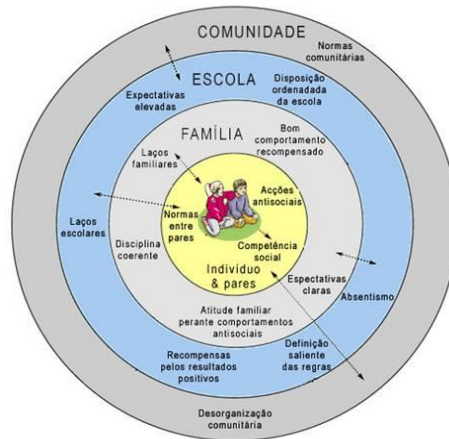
COMUNIDADE

Normas comunitárias

ESCOLA

Expectativas elevadas

Disposição ordenadada da escola

FAMÍLIA

Bom comportamento recompensado

Laços familiares

Acções antisociais

Laços escolares

Normas entre pares

Disciplina coerente

Competência social

Indivíduo & pares

Espectativas claras

Absentismo

Atitude familiar perante comportamentos antisociais

Definição saliente das regras

Recompensas pelos resultados positivos

Desorganização comunitária